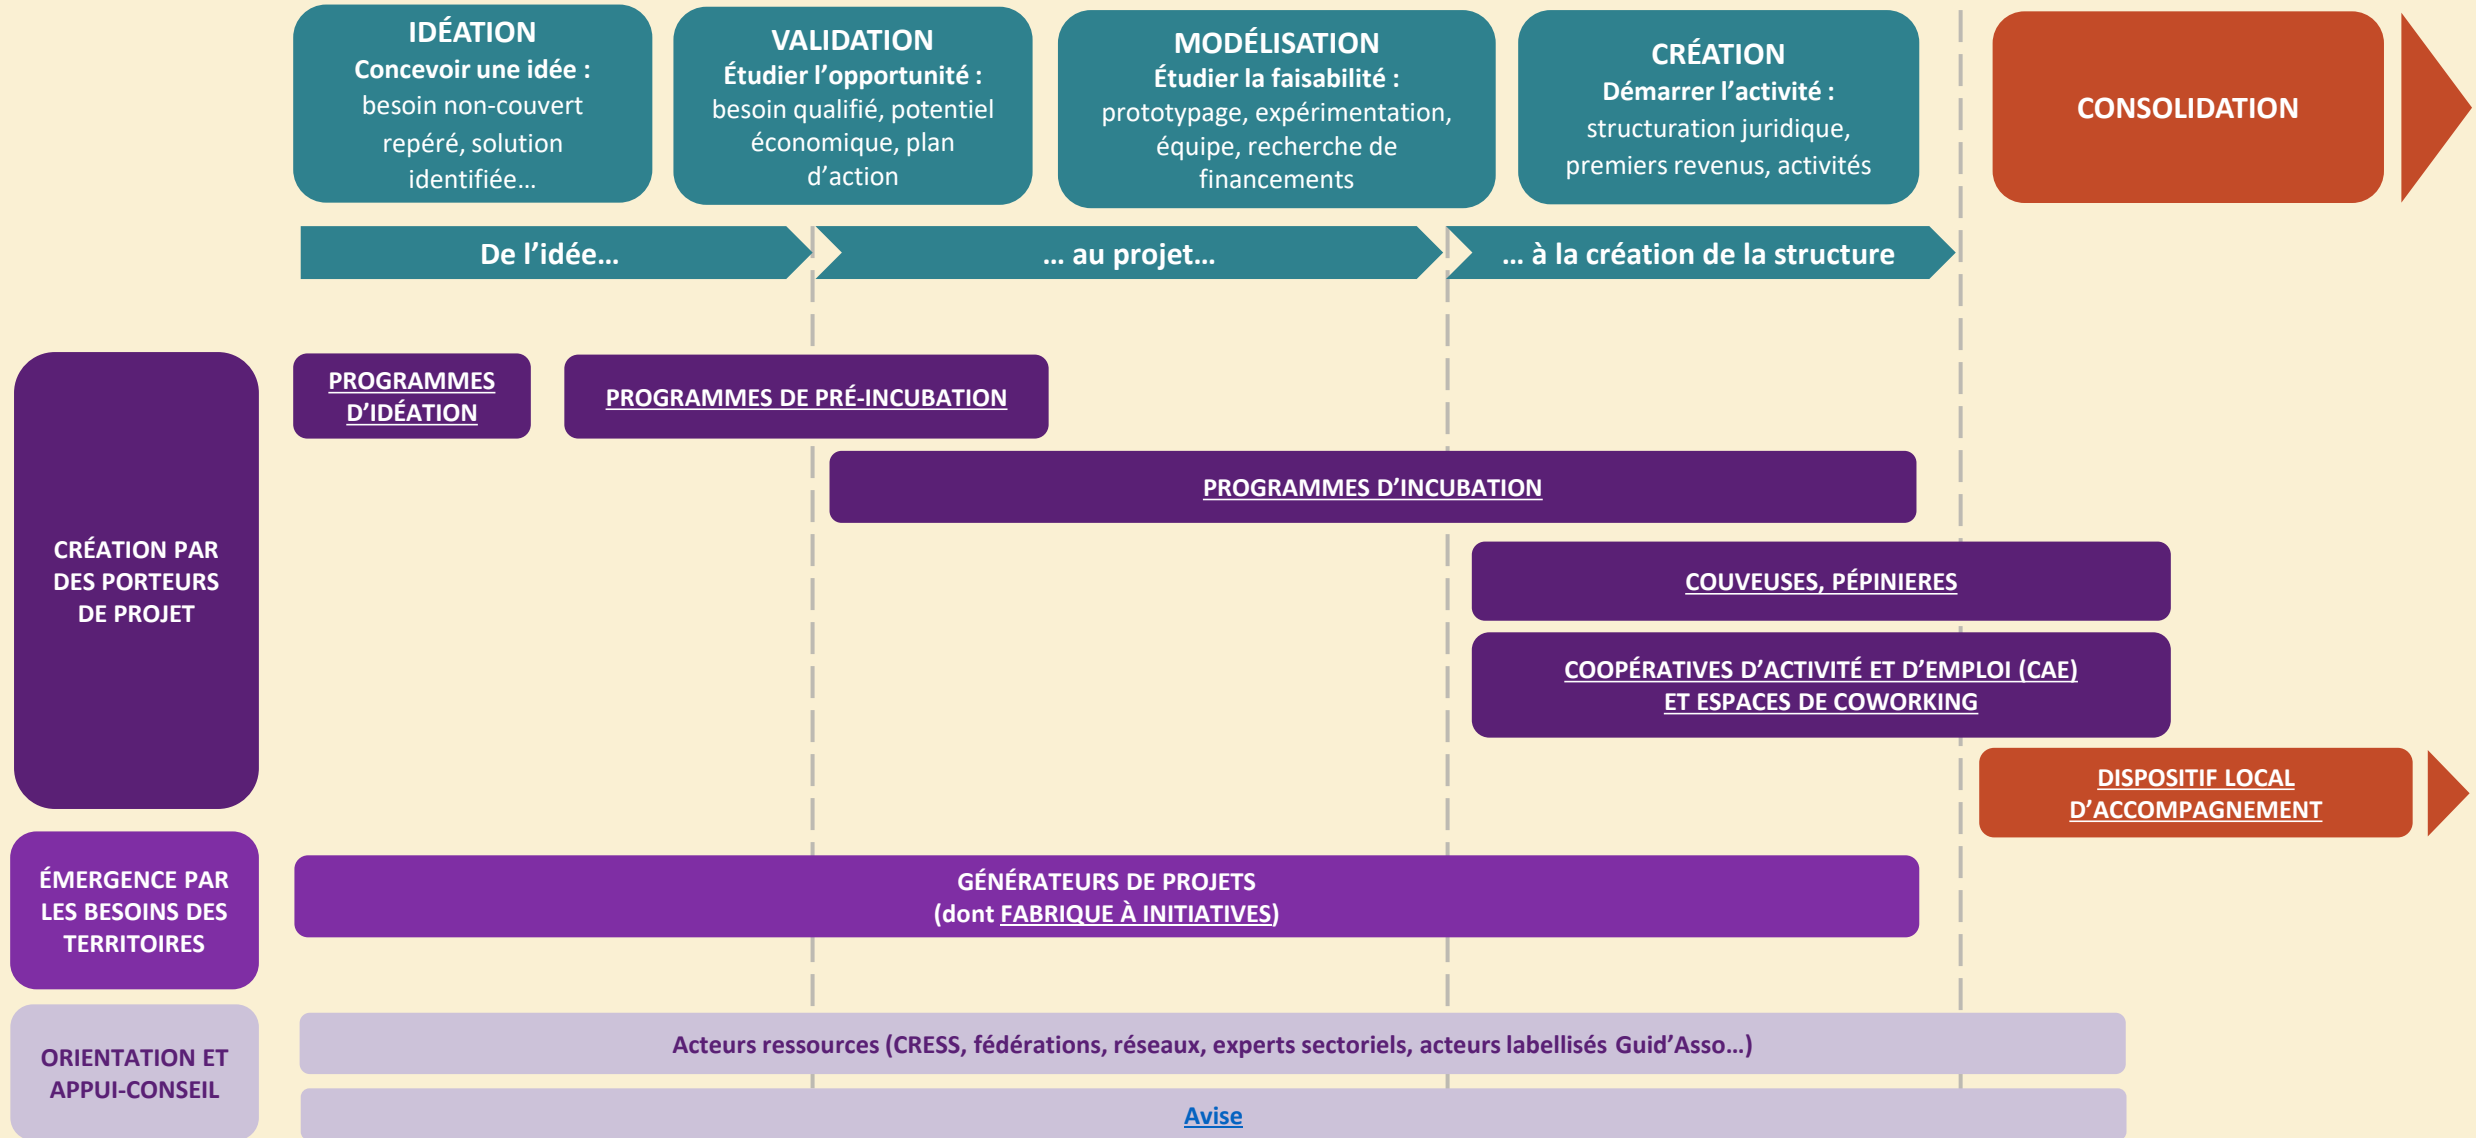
IDÉATION
Concevoir une idée :
besoin non-couvert repéré, solution identifiée…

VALIDATION
Étudier l'opportunité :
besoin qualifié, potentiel économique, plan d'action

MODÉLISATION
Étudier la faisabilité :
prototypage, expérimentation, équipe, recherche de financements

CRÉATION
Démarrer l'activité :
structuration juridique, premiers revenus, activités

CONSOLIDATION

De l'idée…

… au projet…

… à la création de la structure

CRÉATION PAR DES PORTEURS DE PROJET

PROGRAMMES D'IDÉATION

PROGRAMMES DE PRÉ-INCUBATION

PROGRAMMES D'INCUBATION

COUVEUSES, PÉPINIERES

COOPÉRATIVES D'ACTIVITÉ ET D'EMPLOI (CAE) ET ESPACES DE COWORKING

DISPOSITIF LOCAL D'ACCOMPAGNEMENT

ÉMERGENCE PAR LES BESOINS DES TERRITOIRES

GÉNÉRATEURS DE PROJETS
(dont FABRIQUE À INITIATIVES)

ORIENTATION ET APPUI-CONSEIL

Acteurs ressources (CRESS, fédérations, réseaux, experts sectoriels, acteurs labellisés Guid'Asso…)

Avise